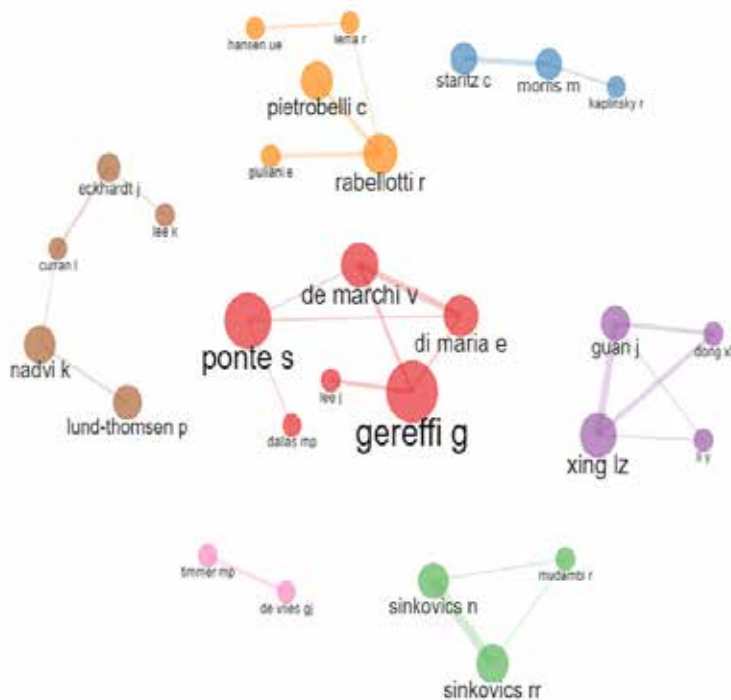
hansen ue
lema r
pietrobelli c
giuliani e
rabellotti r
staritz c
morris m
kaplinsky r
eckhardt j
lee k
curran l
nadvi k
lund-thomsen p
de marchi v
ponte s
di maria e
lee j
dallas mp
gereffi g
guan j
dong x
li y
xing lz
timmer mp
de vries gj
sinkovics n
mudambi r
sinkovics rr